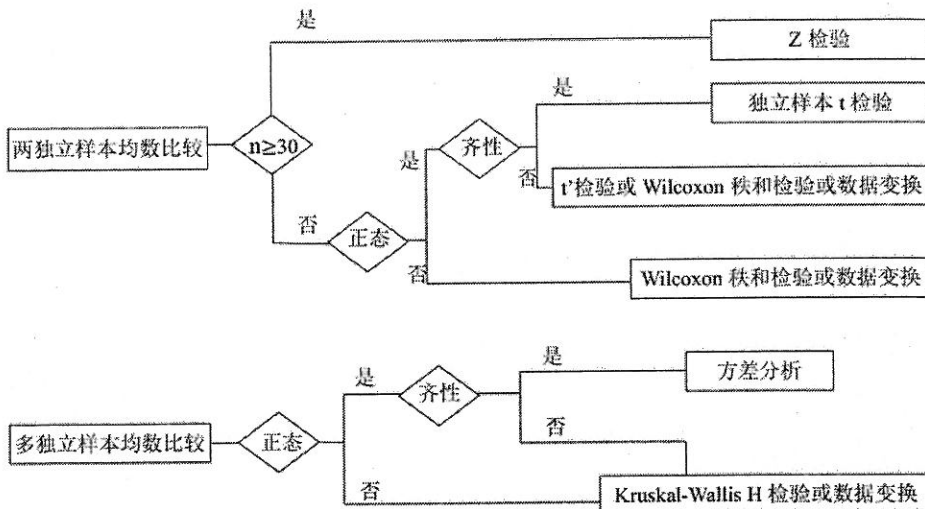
两独立样本均数比较

$n \geq 30$

是

Z 检验

否

正态

是

齐性

是

独立样本 t 检验

否

t'检验或 Wilcoxon 秩和检验或数据变换

否

Wilcoxon 秩和检验或数据变换

多独立样本均数比较

正态

是

齐性

是

方差分析

否

否

Kruskal-Wallis H 检验或数据变换